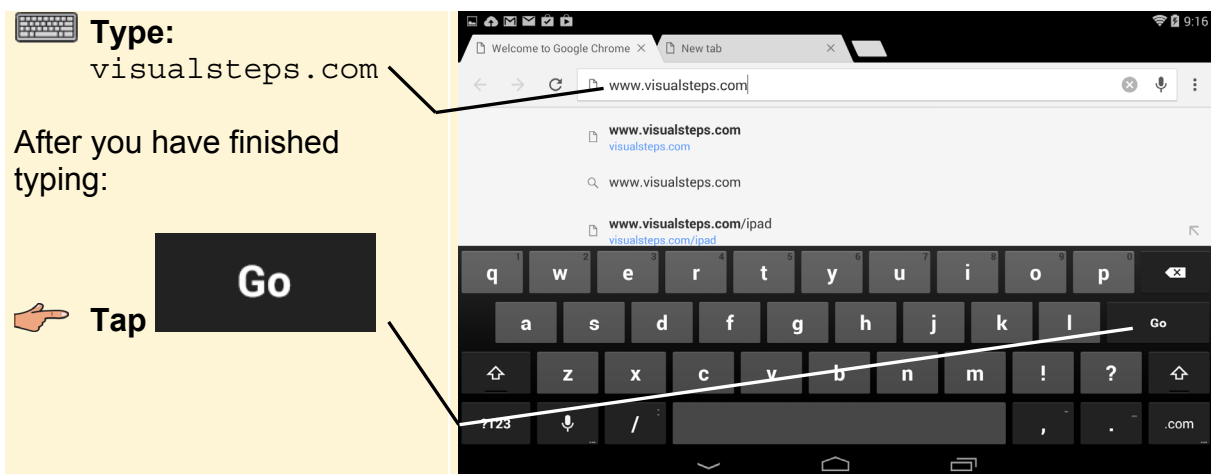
Type:
visualsteps.com

After you have finished typing:

Tap Go

9:16

Welcome to Google Chrome × New tab ×

www.visualsteps.com

www.visualsteps.com
visualsteps.com

www.visualsteps.com

www.visualsteps.com/ipad
visualsteps.com/ipad

q 1 w 2 e 3 r 4 t 5 y 6 u 7 i 8 o 9 p 0

a s d f g h j k l Go

z x c v b n m ! ?

?123 / , . .com